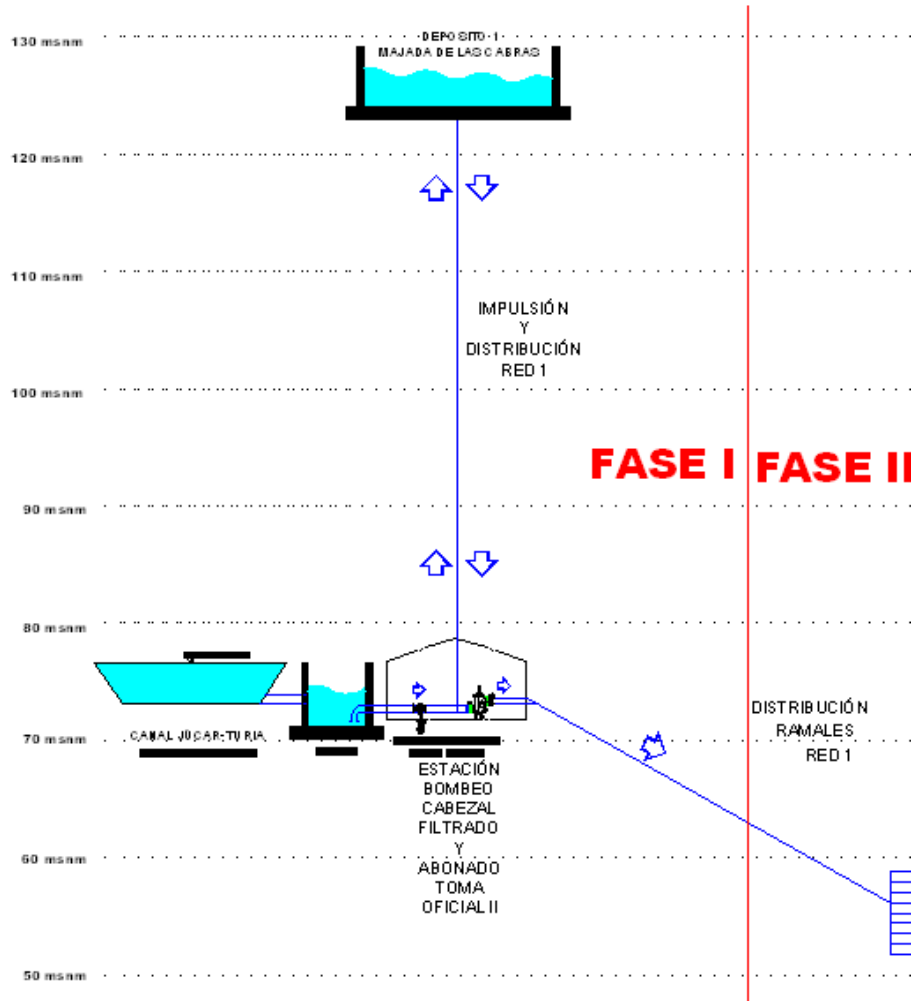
130 msnm

DEPOSITO 1
MAJADA DE LAS CABRAS

120 msnm

110 msnm

IMPULSIÓN
Y
DISTRIBUCIÓN
RED 1

100 msnm

FASE I

FASE II

90 msnm

80 msnm

70 msnm

CANAL JUCAR-TURIA

DISTRIBUCIÓN
RAMALES
RED 1

ESTACIÓN
BOMBEO
CABEZAL
FILTRADO
Y
ABONADO
TOMA
OFICIAL II

60 msnm

50 msnm